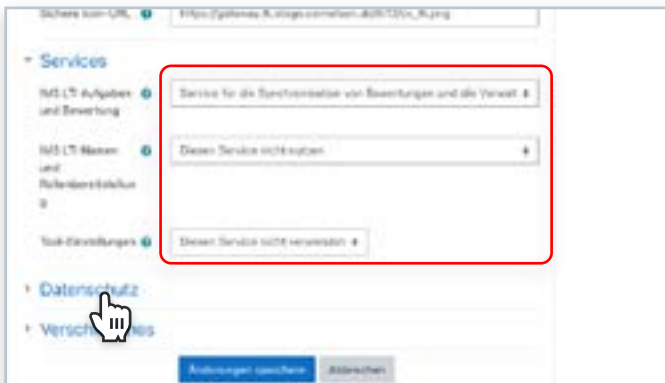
Sichere Icon-URL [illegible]

Services

IMS LTI Aufgaben und Bewertung

Service für die Synchronisation von Bewertungen und die Verwalt

IMS LTI Namen und Rollenbereitstellung

Diesen Service nicht nutzen

Tool-Einstellungen

Diesen Service nicht verwenden

Datenschutz

Versch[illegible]es

Änderungen speichern

Abbrechen